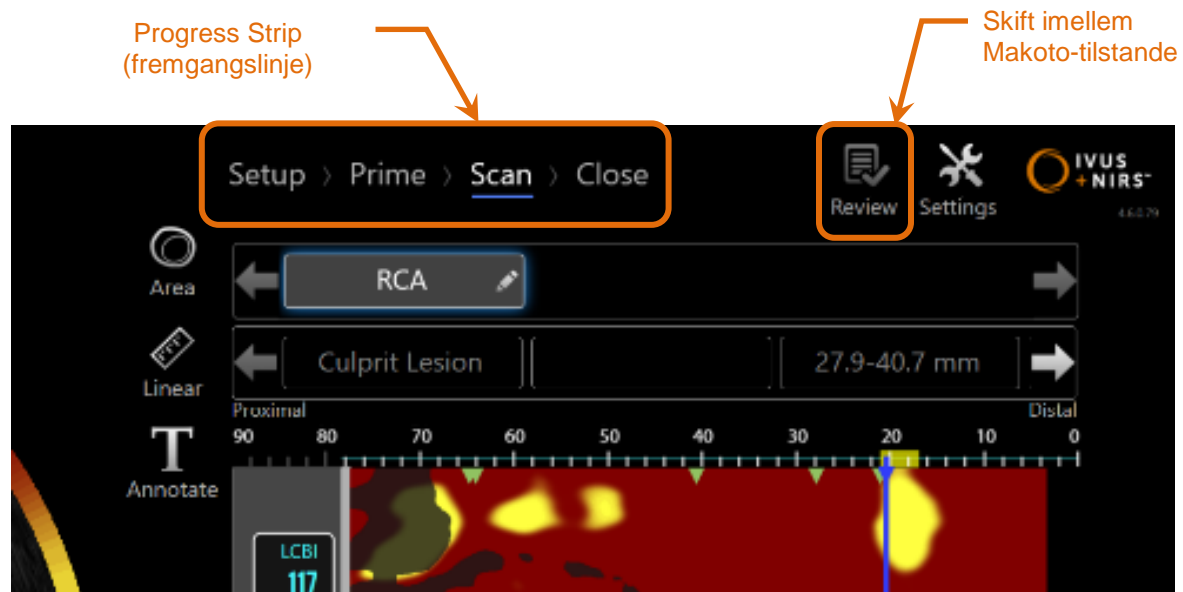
Progress Strip
(fremgangslinje)

Skift imellem
Makoto-tilstande

Setup 〉 Prime 〉 Scan 〉 Close

Review

Settings

IVUS
+NIRS™

4.6.0.79

Area

RCA

Linear

Culprit Lesion

27.9-40.7 mm

Proximal

Distal

90 80 70 60 50 40 30 20 10 0

Annotate

LCBI

117